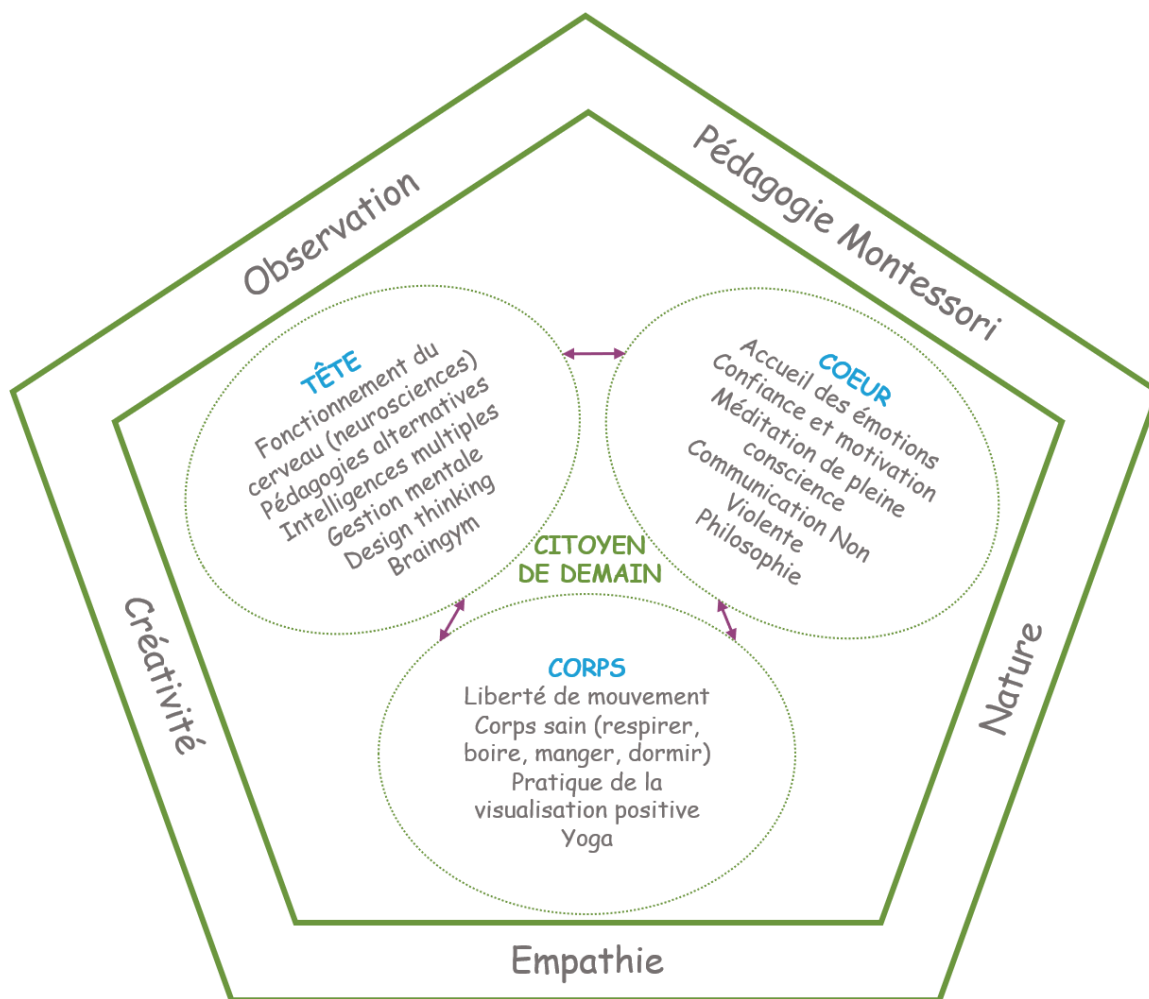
Observation

Pédagogie Montessori

TÊTE
Fonctionnement du cerveau (neurosciences)
Pédagogies alternatives
Intelligences multiples
Gestion mentale
Design thinking
Braingym

COEUR
Accueil des émotions
Confiance et motivation
Méditation de pleine conscience
Communication Non Violente
Philosophie

CITOYEN DE DEMAIN

CORPS
Liberté de mouvement
Corps sain (respirer, boire, manger, dormir)
Pratique de la visualisation positive
Yoga

Créativité

Nature

Empathie